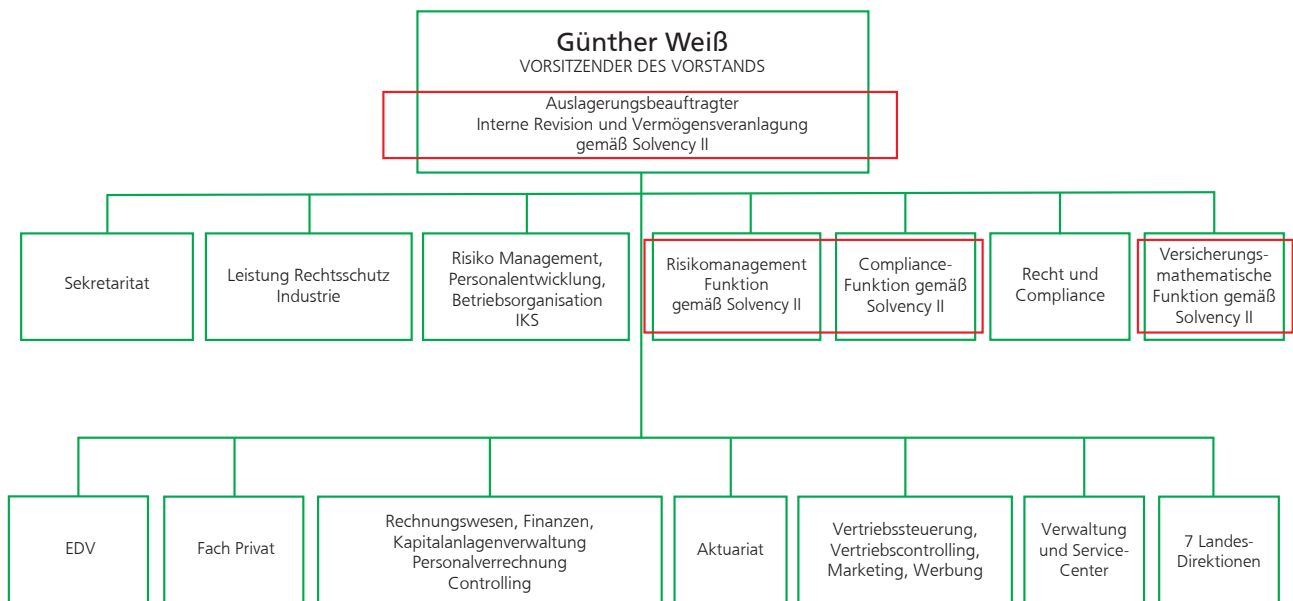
Günther Weiß
VORSITZENDER DES VORSTANDS

Auslagerungsbeauftragter
Interne Revision und Vermögensveranlagung
gemäß Solvency II

Sekretaritat

Leistung Rechtsschutz Industrie

Risiko Management, Personalentwicklung, Betriebsorganisation IKS

Risikomanagement Funktion gemäß Solvency II

Compliance-Funktion gemäß Solvency II

Recht und Compliance

Versicherungsmathematische Funktion gemäß Solvency II

EDV

Fach Privat

Rechnungswesen, Finanzen, Kapitalanlagenverwaltung Personalverrechnung Controlling

Aktuariat

Vertriebssteuerung, Vertriebscontrolling, Marketing, Werbung

Verwaltung und Service-Center

7 Landes-Direktionen